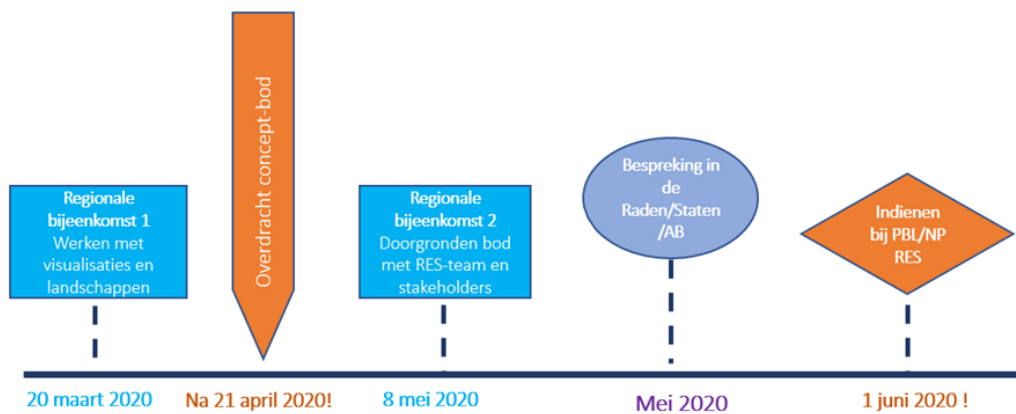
Overdracht concept-bod

Regionale bijeenkomst 1
Werken met visualisaties en landschappen

Regionale bijeenkomst 2
Doorgronden bod met RES-team en stakeholders

Bespreking in de Raden/Staten /AB

Indienen bij PBL/NP RES

20 maart 2020

Na 21 april 2020!

8 mei 2020

Mei 2020

1 juni 2020 !